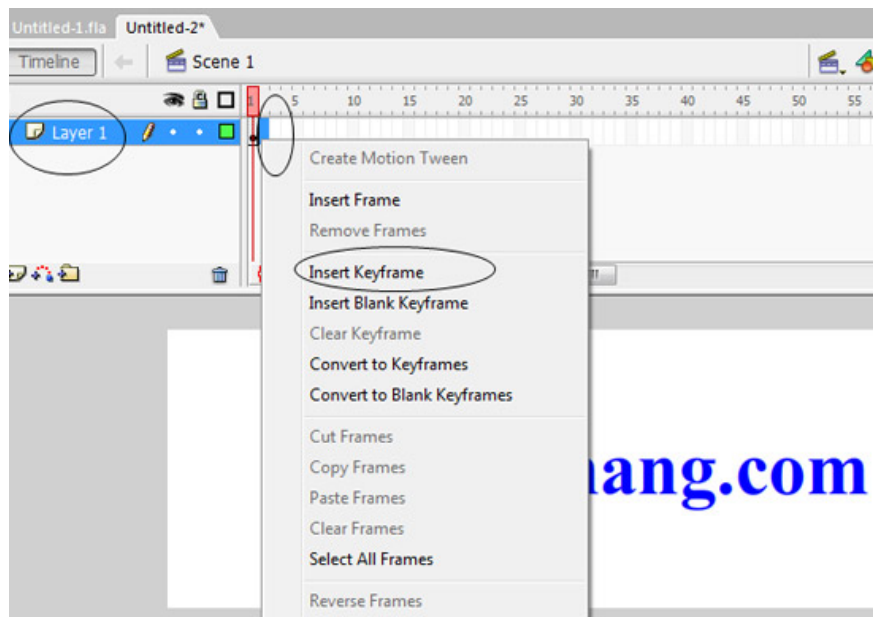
Untitled-1.fla Untitled-2*

Timeline Scene 1

Layer 1

1 5 10 15 20 25 30 35 40 45 50 55

Create Motion Tween
Insert Frame
Remove Frames
Insert Keyframe
Insert Blank Keyframe
Clear Keyframe
Convert to Keyframes
Convert to Blank Keyframes
Cut Frames
Copy Frames
Paste Frames
Clear Frames
Select All Frames
Reverse Frames

hang.com